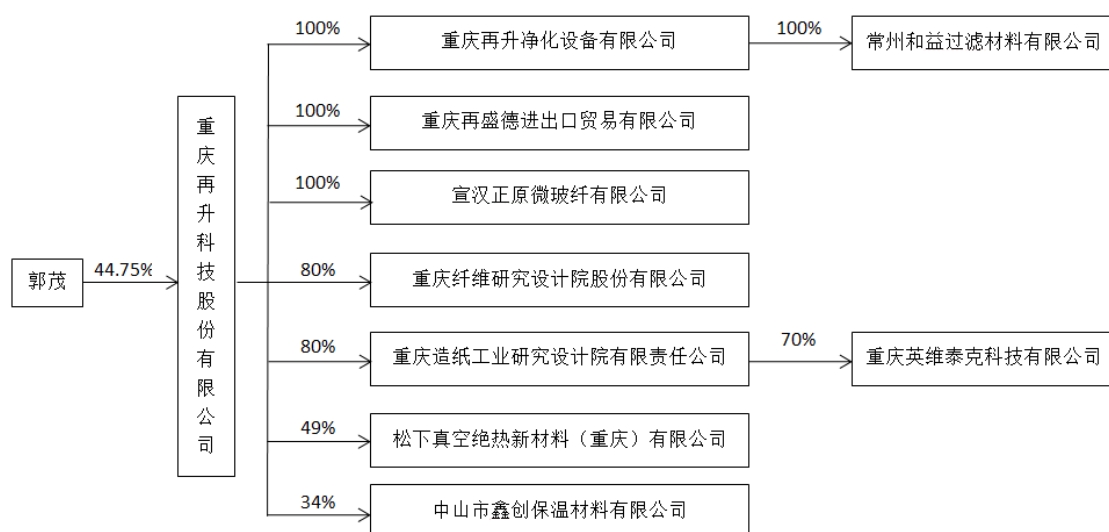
郭茂

44.75%

重庆再升科技股份有限公司

100%
重庆再升净化设备有限公司
100%
常州和益过滤材料有限公司

100%
重庆再盛德进出口贸易有限公司

100%
宣汉正原微玻纤有限公司

80%
重庆纤维研究设计院股份有限公司

80%
重庆造纸工业研究设计院有限责任公司
70%
重庆英维泰克科技有限公司

49%
松下真空绝热新材料（重庆）有限公司

34%
中山市鑫创保温材料有限公司